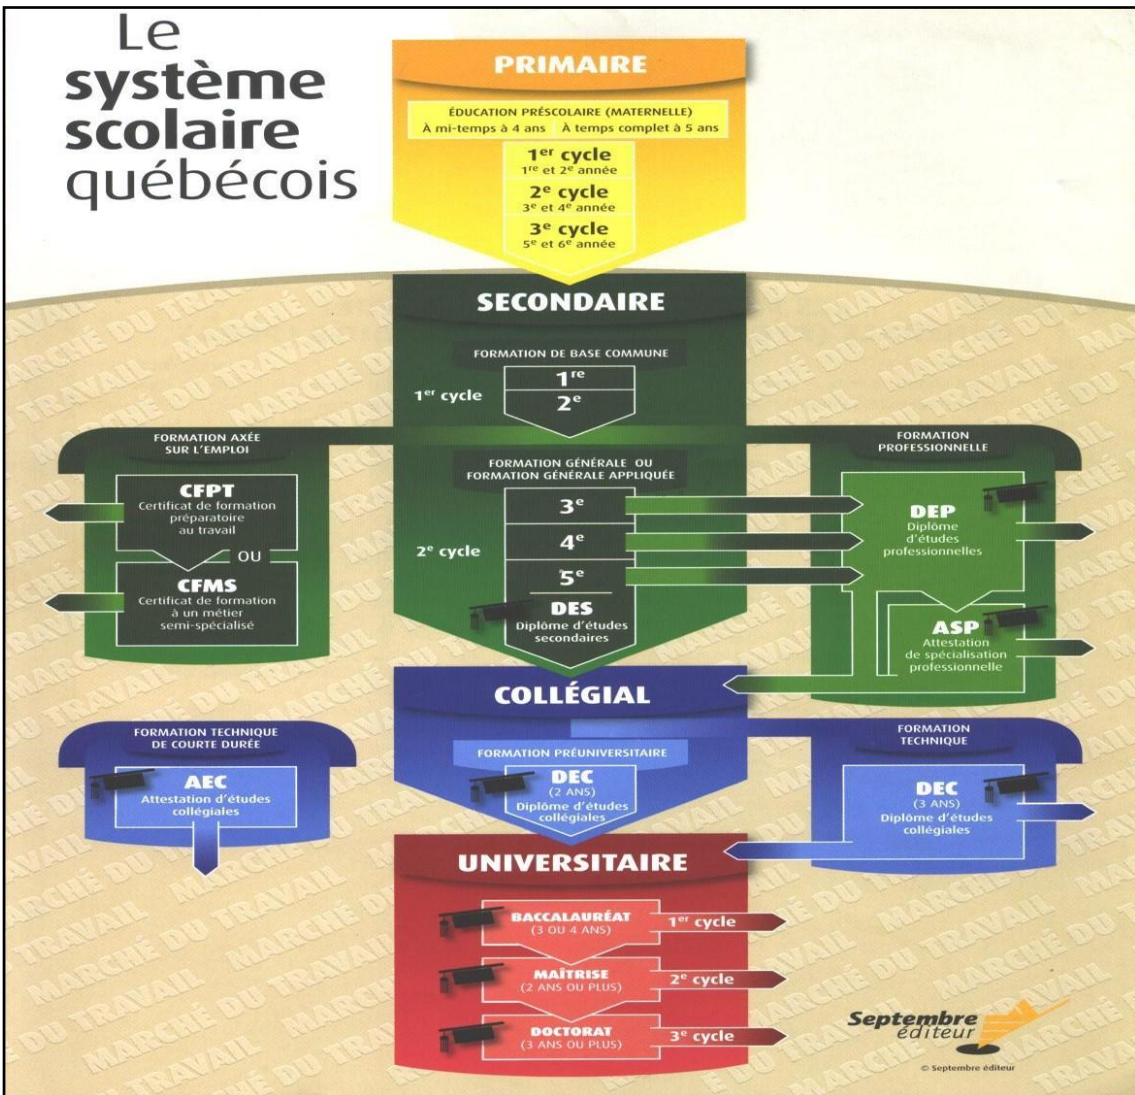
Le système scolaire québécois

PRIMAIRE

ÉDUCATION PRÉSCOLAIRE (MATERNELLE)
À mi-temps à 4 ans | À temps complet à 5 ans

1$^{er}$ cycle
1$^{re}$ et 2$^{e}$ année

2$^{e}$ cycle
3$^{e}$ et 4$^{e}$ année

3$^{e}$ cycle
5$^{e}$ et 6$^{e}$ année

SECONDAIRE

FORMATION DE BASE COMMUNE

1$^{er}$ cycle
1$^{re}$
2$^{e}$

FORMATION AXÉE SUR L'EMPLOI

CFPT
Certificat de formation préparatoire au travail

OU

CFMS
Certificat de formation à un métier semi-spécialisé

FORMATION GÉNÉRALE OU FORMATION GÉNÉRALE APPLIQUÉE

2$^{e}$ cycle
3$^{e}$
4$^{e}$
5$^{e}$

DES
Diplôme d'études secondaires

FORMATION PROFESSIONNELLE

DEP
Diplôme d'études professionnelles

ASP
Attestation de spécialisation professionnelle

COLLÉGIAL

FORMATION TECHNIQUE DE COURTE DURÉE

AEC
Attestation d'études collégiales

FORMATION PRÉUNIVERSITAIRE

DEC
(2 ANS)
Diplôme d'études collégiales

FORMATION TECHNIQUE

DEC
(3 ANS)
Diplôme d'études collégiales

UNIVERSITAIRE

BACCALAURÉAT
(3 OU 4 ANS)
1$^{er}$ cycle

MAÎTRISE
(2 ANS OU PLUS)
2$^{e}$ cycle

DOCTORAT
(3 ANS OU PLUS)
3$^{e}$ cycle

MARCHÉ DU TRAVAIL

Septembre éditeur

© Septembre éditeur